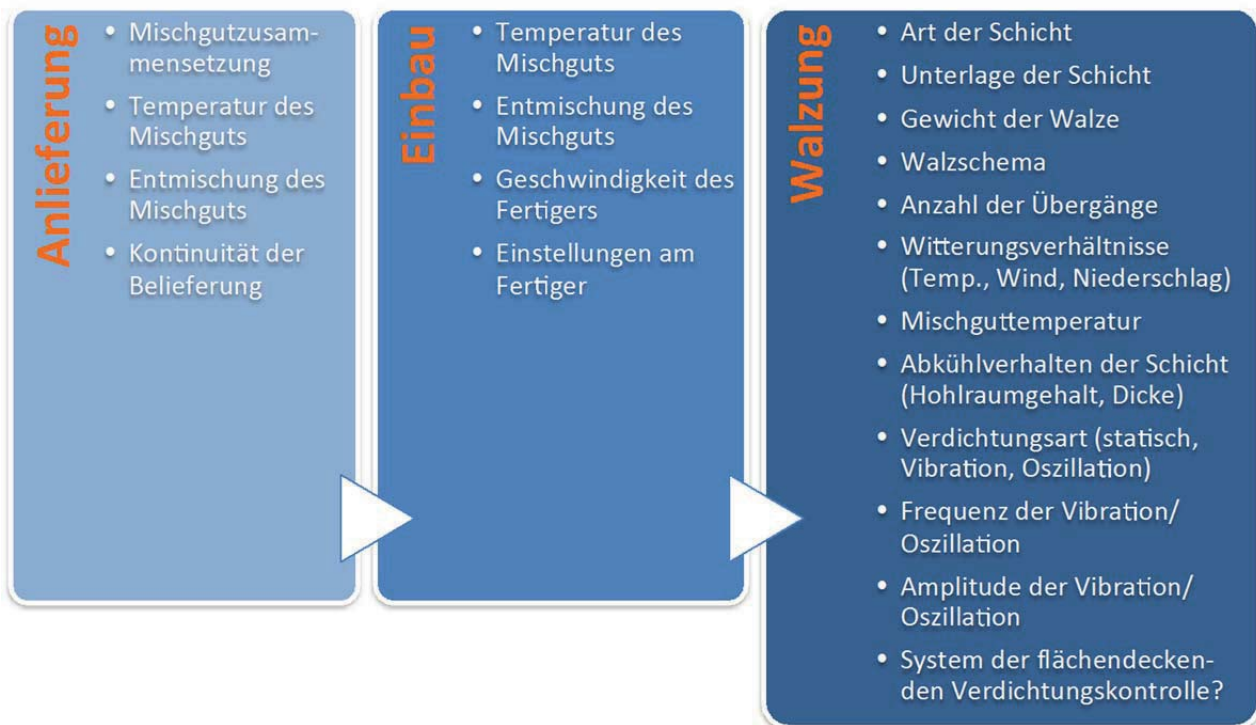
Anlieferung

- Mischgutzusammensetzung
- Temperatur des Mischguts
- Entmischung des Mischguts
- Kontinuität der Belieferung

Einbau

- Temperatur des Mischguts
- Entmischung des Mischguts
- Geschwindigkeit des Fertigers
- Einstellungen am Fertiger

Walzung

- Art der Schicht
- Unterlage der Schicht
- Gewicht der Walze
- Walzschema
- Anzahl der Übergänge
- Witterungsverhältnisse (Temp., Wind, Niederschlag)
- Mischguttemperatur
- Abkühlverhalten der Schicht (Hohlraumgehalt, Dicke)
- Verdichtungsart (statisch, Vibration, Oszillation)
- Frequenz der Vibration/ Oszillation
- Amplitude der Vibration/ Oszillation
- System der flächendeckenden Verdichtungskontrolle?